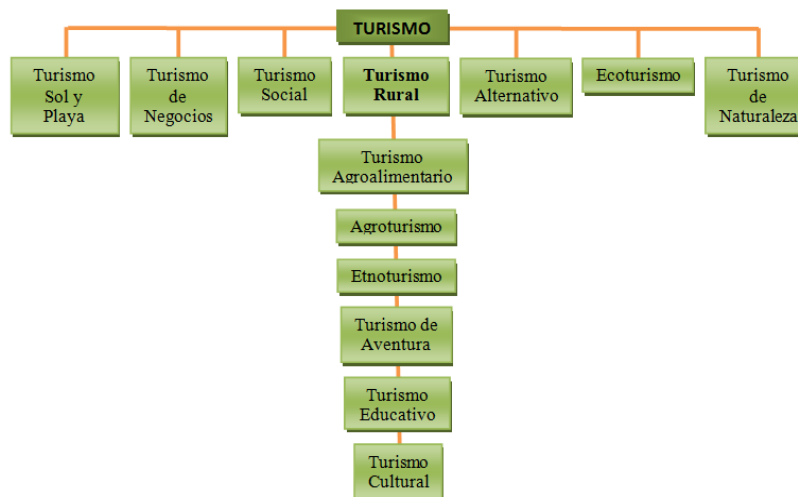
TURISMO

Turismo Sol y Playa

Turismo de Negocios

Turismo Social

Turismo Rural

Turismo Alternativo

Ecoturismo

Turismo de Naturaleza

Turismo Agroalimentario

Agroturismo

Etnoturismo

Turismo de Aventura

Turismo Educativo

Turismo Cultural